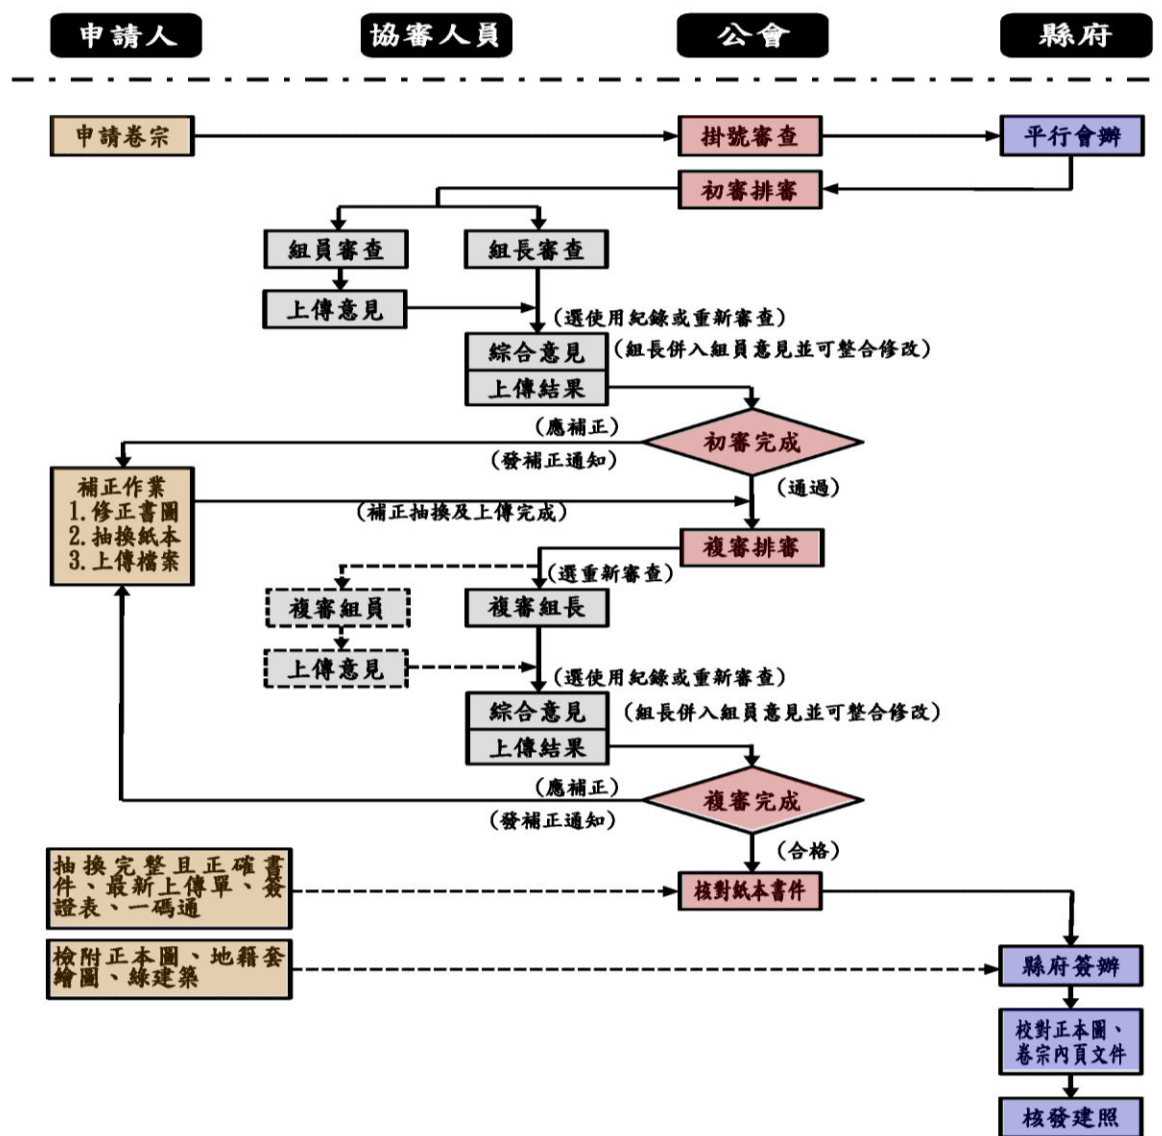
申請人

協審人員

公會

縣府

申請卷宗

掛號審查

平行會辦

初審排審

組員審查

組長審查

上傳意見

(選使用紀錄或重新審查)

綜合意見

(組長併入組員意見並可整合修改)

上傳結果

(應補正)

初審完成

(發補正通知)

補正作業
1.修正書圖
2.抽換紙本
3.上傳檔案

(補正抽換及上傳完成)

(通過)

複審排審

(選重新審查)

複審組員

複審組長

上傳意見

(選使用紀錄或重新審查)

綜合意見

(組長併入組員意見並可整合修改)

上傳結果

(應補正)

複審完成

(發補正通知)

(合格)

抽換完整且正確書件、最新上傳單、簽證表、一碼通

核對紙本書件

檢附正本圖、地籍套繪圖、綠建築

縣府簽辦

校對正本圖、卷宗內頁文件

核發建照